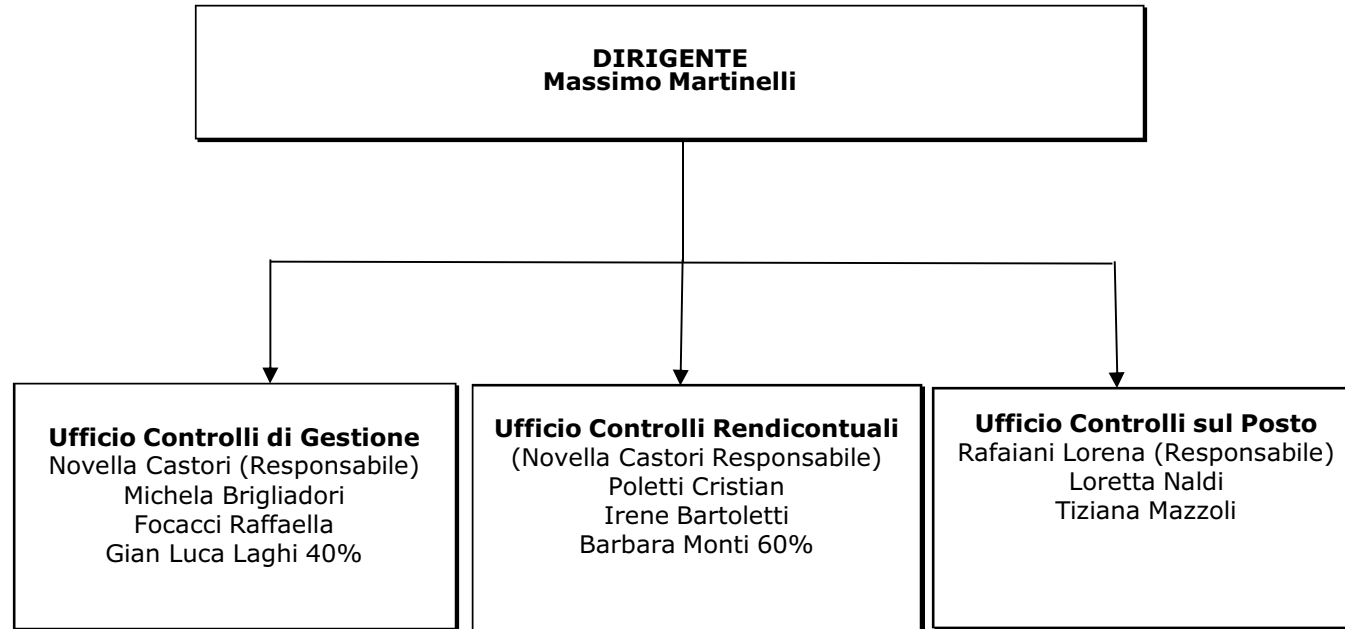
DIRIGENTE
Massimo Martinelli

Ufficio Controlli di Gestione
Novella Castori (Responsabile)
Michela Brigliadori
Focacci Raffaella
Gian Luca Laghi 40%

Ufficio Controlli Rendicontuali
(Novella Castori Responsabile)
Poletti Cristian
Irene Bartoletti
Barbara Monti 60%

Ufficio Controlli sul Posto
Rafaiani Lorena (Responsabile)
Loretta Naldi
Tiziana Mazzoli